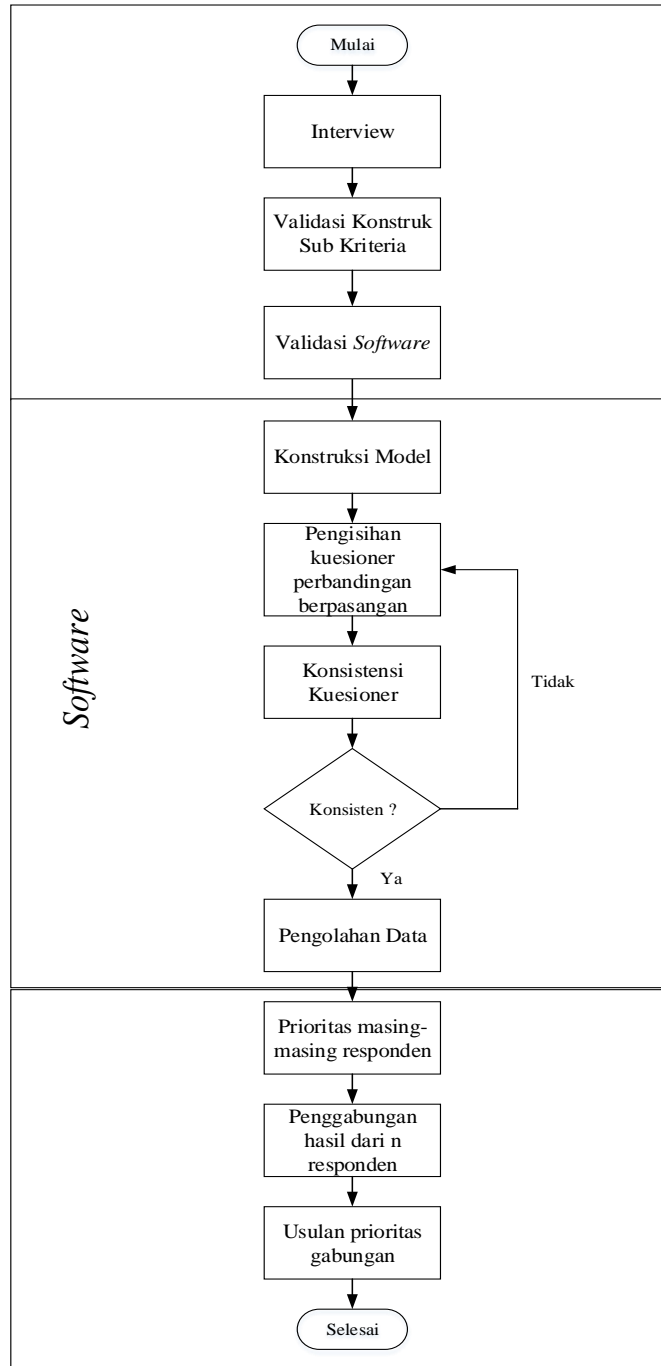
Mulai

Interview

Validasi Konstruk Sub Kriteria

Validasi Software

Software

Konstruksi Model

Pengisihan kuesioner perbandingan berpasangan

Konsistensi Kuesioner

Tidak

Konsisten ?

Ya

Pengolahan Data

Prioritas masing-masing responden

Penggabungan hasil dari n responden

Usulan prioritas gabungan

Selesai